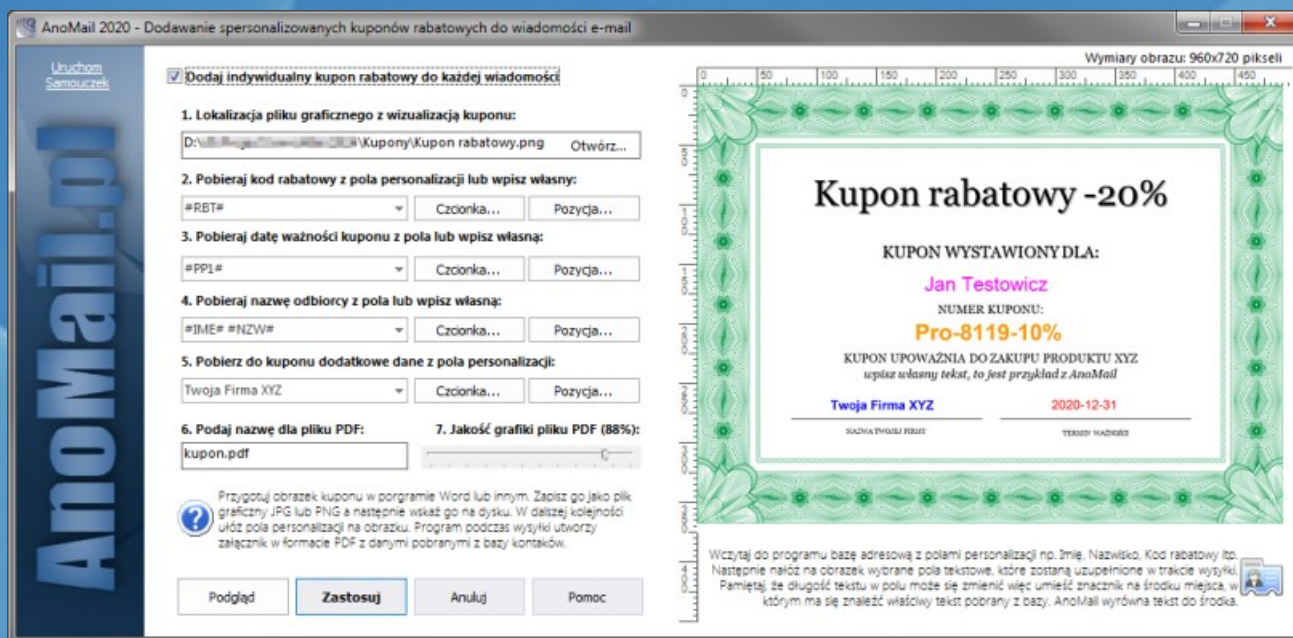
AnoMail 2020 - Dodawanie spersonalizowanych kuponów rabatowych do wiadomości e-mail

Uruchom Samouczek

AnoMail.pl

Dodaj indywidualny kupon rabatowy do każdej wiadomości

1. Lokalizacja pliku graficznego z wizualizacją kuponu:

D:\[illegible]\Kupony\Kupon rabatowy.png

Otwórz...

2. Pobieraj kod rabatowy z pola personalizacji lub wpisz własny:

#RBT#

Czcionka...

Pozycja...

3. Pobieraj datę ważności kuponu z pola lub wpisz własną:

#PP1#

Czcionka...

Pozycja...

4. Pobieraj nazwę odbiorcy z pola lub wpisz własną:

#IME# #NZW#

Czcionka...

Pozycja...

5. Pobierz do kuponu dodatkowe dane z pola personalizacji:

Twoja Firma XYZ

Czcionka...

Pozycja...

6. Podaj nazwę dla pliku PDF:

kupon.pdf

7. Jakość grafiki pliku PDF (88%):

Przygotuj obrazek kuponu w porgramie Word lub innym. Zapisz go jako plik graficzny JPG lub PNG a następnie wskaż go na dysku. W dalszej kolejności ułóż pola personalizacji na obrazku. Program podczas wysyłki utworzy załącznik w formacie PDF z danymi pobranymi z bazy kontaktów.

Podgląd

Zastosuj

Anuluj

Pomoc

Wymiary obrazu: 960x720 pikseli

0 50 100 150 200 250 300 350 400 450

Kupon rabatowy -20%

KUPON WYSTAWIONY DLA:

Jan Testowicz

NUMER KUPONU:

Pro-8119-10%

KUPON UPOWAŻNIA DO ZAKUPU PRODUKTU XYZ

wpisz własny tekst, to jest przykład z AnoMail

Twoja Firma XYZ

2020-12-31

NAZWA TWOJEJ FIRMY

TERMIN WAŻNOŚCI

Wczytaj do programu bazę adresową z polami personalizacji np. Imię, Nazwisko, Kod rabatowy itp. Następnie nałóż na obrazek wybrane pola tekstowe, które zostaną uzupełnione w trakcie wysyłki. Pamiętaj, że długość tekstu w polu może się zmienić więc umieść znacznik na środku miejsca, w którym ma się znaleźć właściwy tekst pobrany z bazy. AnoMail wyrówna tekst do środka.